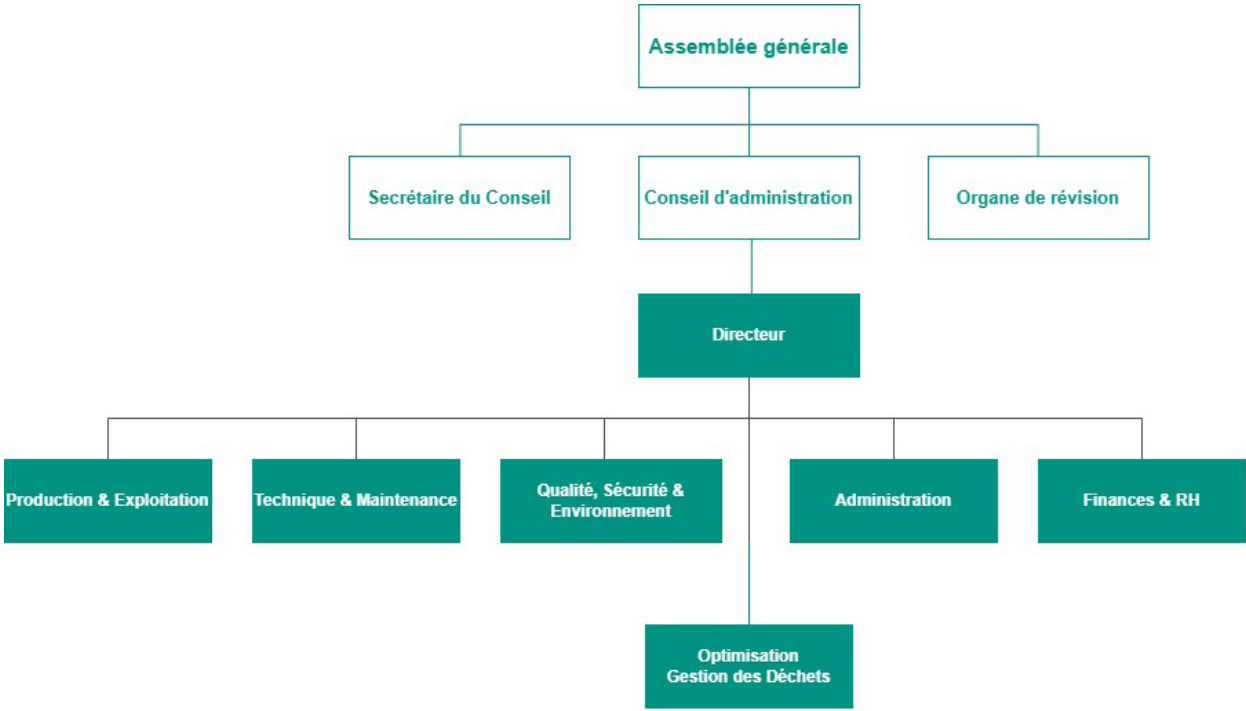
Assemblée générale

Secrétaire du Conseil

Conseil d'administration

Organe de révision

Directeur

Production & Exploitation

Technique & Maintenance

Qualité, Sécurité & Environnement

Administration

Finances & RH

Optimisation Gestion des Déchets